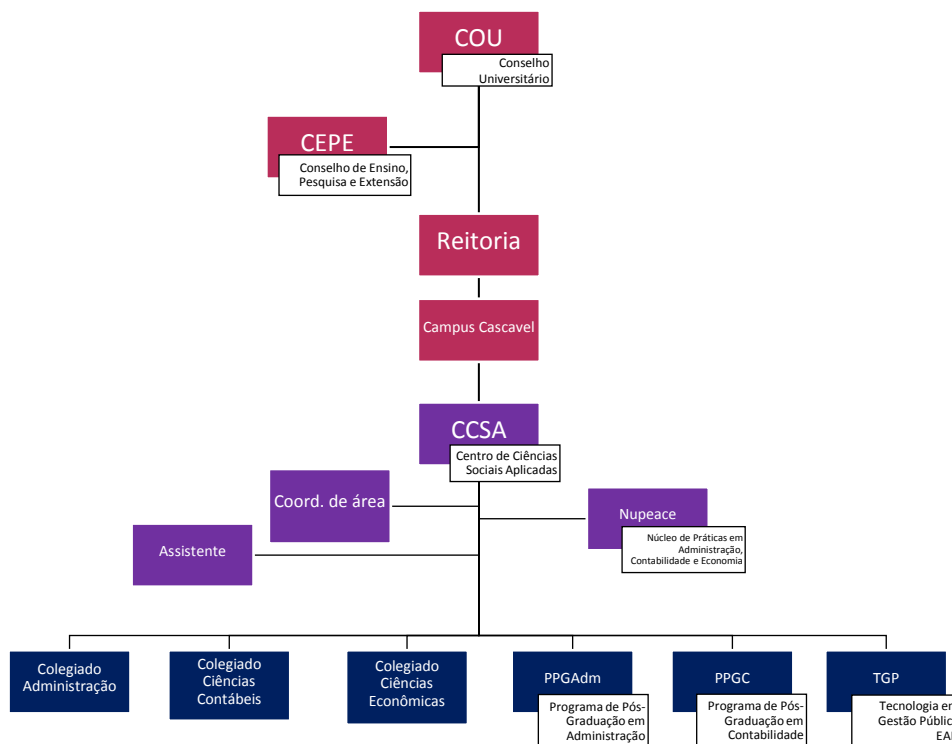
COU
Conselho Universitário

CEPE
Conselho de Ensino, Pesquisa e Extensão

Reitoria

Campus Cascavel

CCSA
Centro de Ciências Sociais Aplicadas

Coord. de área

Nupeace
Núcleo de Práticas em Administração, Contabilidade e Economia

Assistente

Colegiado Administração

Colegiado Ciências Contábeis

Colegiado Ciências Econômicas

PPGAdm
Programa de Pós-Graduação em Administração

PPGC
Programa de Pós-Graduação em Contabilidade

TGP
Tecnologia em Gestão Públic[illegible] EA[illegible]